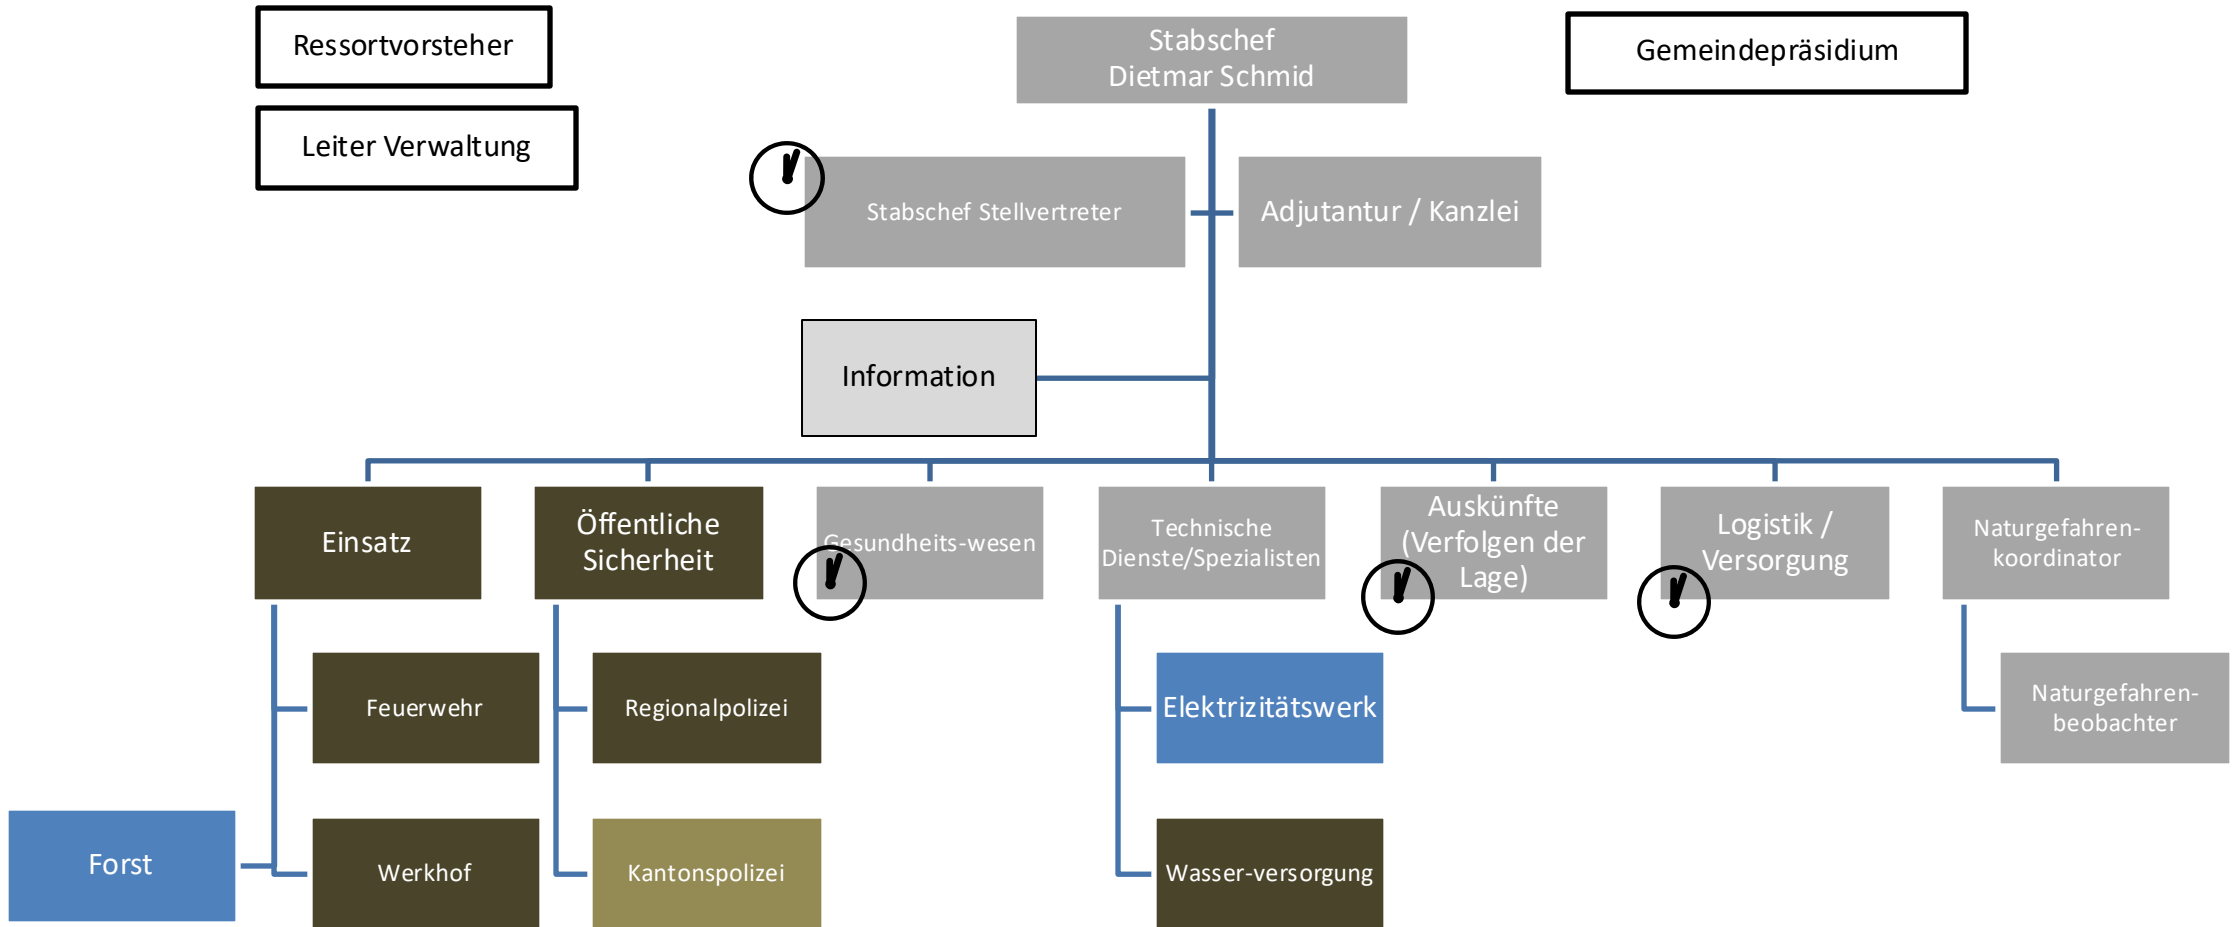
Ressortvorsteher

Leiter Verwaltung

Stabschef
Dietmar Schmid

Gemeindepräsidium

Stabschef Stellvertreter

Adjutantur / Kanzlei

Information

Einsatz

Öffentliche Sicherheit

Gesundheits-wesen

Technische Dienste/Spezialisten

Auskünfte (Verfolgen der Lage)

Logistik / Versorgung

Naturgefahren-koordinator

Feuerwehr

Regionalpolizei

Elektrizitätswerk

Naturgefahren-beobachter

Forst

Werkhof

Kantonspolizei

Wasser-versorgung